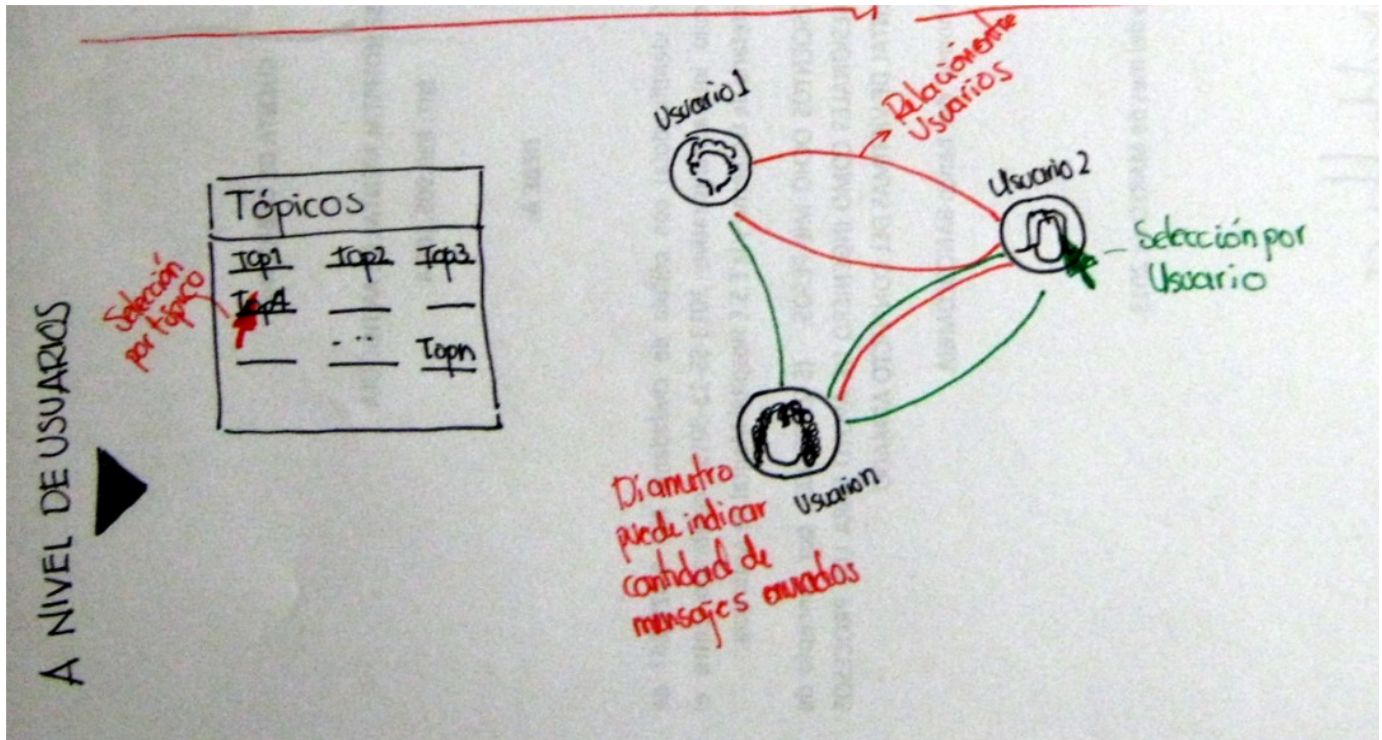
A NIVEL DE USUARIOS

Tópicos

Top1 Top2 Top3
Top4
... Topn

Selección por tópico

Usuario1

Relación entre Usuarios

Usuario 2

Selección por Usuario

Usuarion

Diametro puede indicar cantidad de mensajes enviados